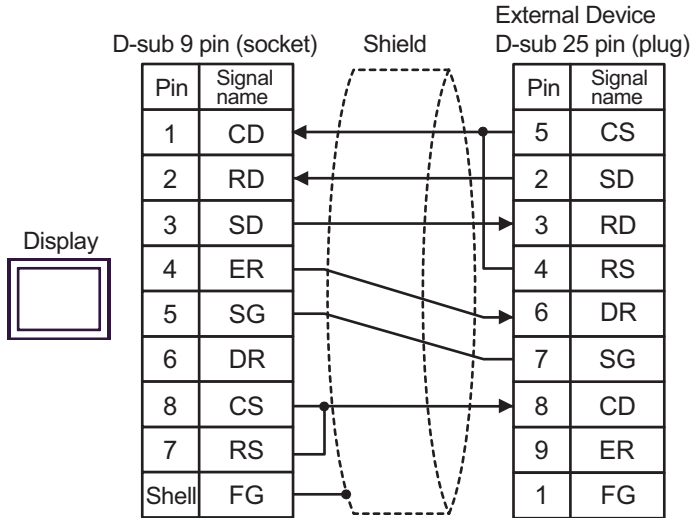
D-sub 9 pin (socket)

| Pin | Signal name |
|---|---|
| 1 | CD |
| 2 | RD |
| 3 | SD |
| 4 | ER |
| 5 | SG |
| 6 | DR |
| 8 | CS |
| 7 | RS |
| Shell | FG |

Display

Shield

External Device
D-sub 25 pin (plug)

| Pin | Signal name |
|---|---|
| 5 | CS |
| 2 | SD |
| 3 | RD |
| 4 | RS |
| 6 | DR |
| 7 | SG |
| 8 | CD |
| 9 | ER |
| 1 | FG |